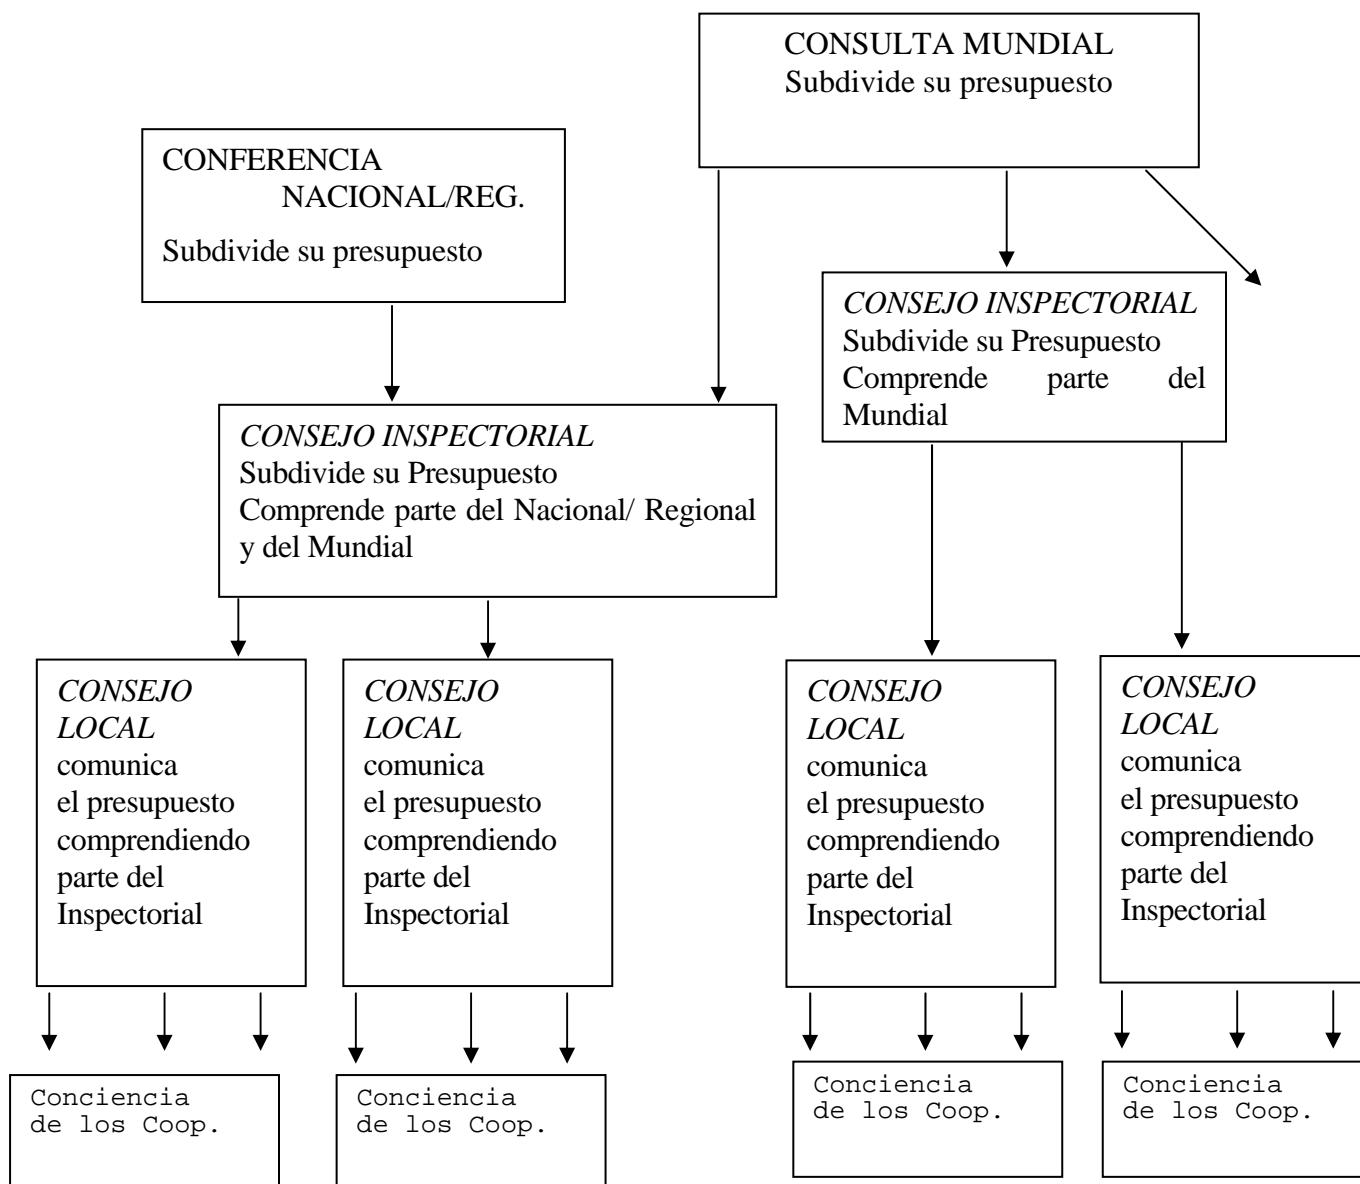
CONSULTA MUNDIAL
Subdivide su presupuesto

CONFERENCIA NACIONAL/REG.

Subdivide su presupuesto

*CONSEJO INSPECTORIAL*
Subdivide su Presupuesto
Comprende parte del Mundial

*CONSEJO INSPECTORIAL*
Subdivide su Presupuesto
Comprende parte del Nacional/ Regional y del Mundial

*CONSEJO LOCAL*
comunica el presupuesto comprendiendo parte del Inspectorial

*CONSEJO LOCAL*
comunica el presupuesto comprendiendo parte del Inspectorial

*CONSEJO LOCAL*
comunica el presupuesto comprendiendo parte del Inspectorial

*CONSEJO LOCAL*
comunica el presupuesto comprendiendo parte del Inspectorial

Conciencia de los Coop.

Conciencia de los Coop.

Conciencia de los Coop.

Conciencia de los Coop.